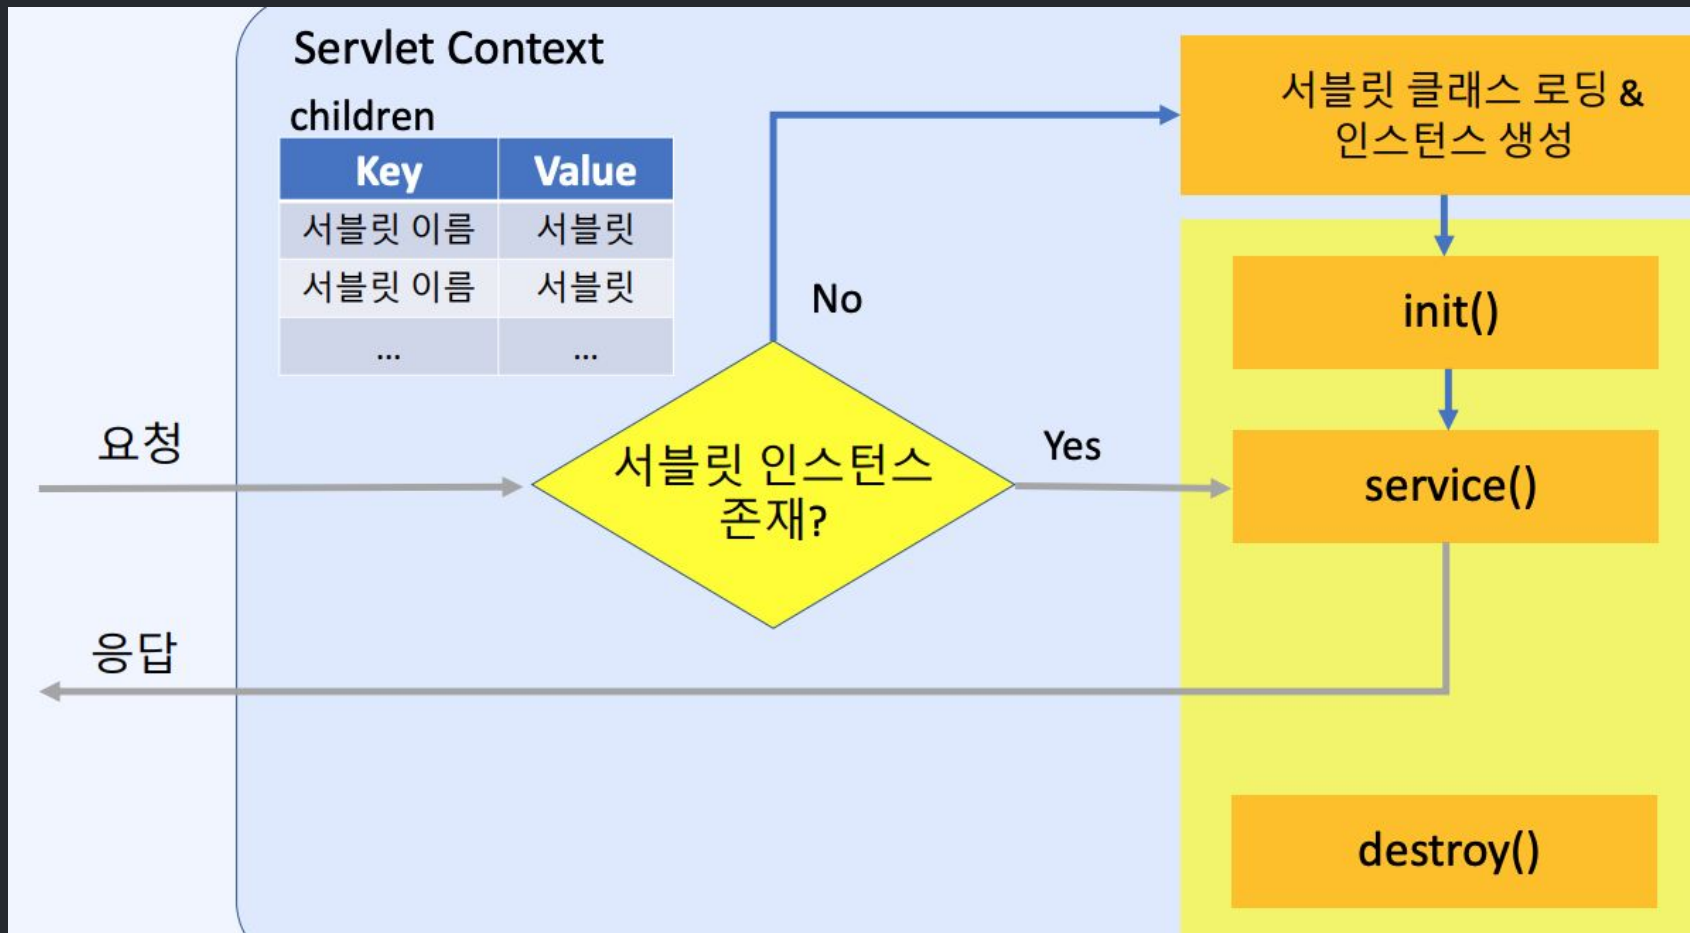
Servlet Context

children

| Key | Value |
|---|---|
| 서블릿 이름 | 서블릿 |
| 서블릿 이름 | 서블릿 |
| ... | ... |

서블릿 클래스 로딩 & 인스턴스 생성

No

init()

요청

서블릿 인스턴스 존재?

Yes

service()

응답

destroy()